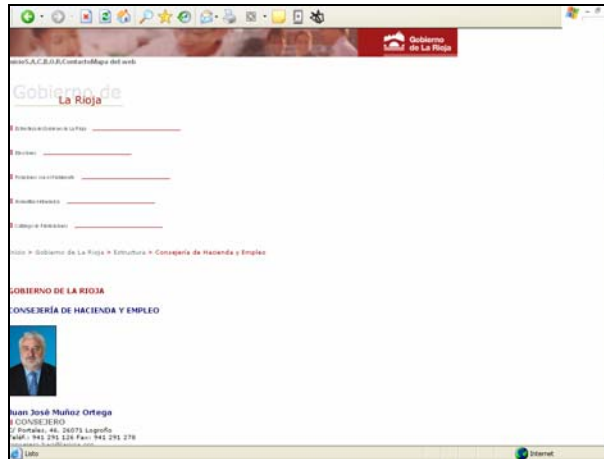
Gobierno de La Rioja

nicioS.A.C.B.O.R.ContactoMapa del web

Gobierno de La Rioja

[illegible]

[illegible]

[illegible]

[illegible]

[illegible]

nicio > Gobierno de La Rioja > Estructura > Consejería de Hacienda y Empleo

GOBIERNO DE LA RIOJA

CONSEJERÍA DE HACIENDA Y EMPLEO

Juan José Muñoz Ortega
CONSEJERO
C/ Portales, 46. 26071 Logroño
Teléf.: 941 291 126 Fax: 941 291 278
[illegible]

Listo

Internet